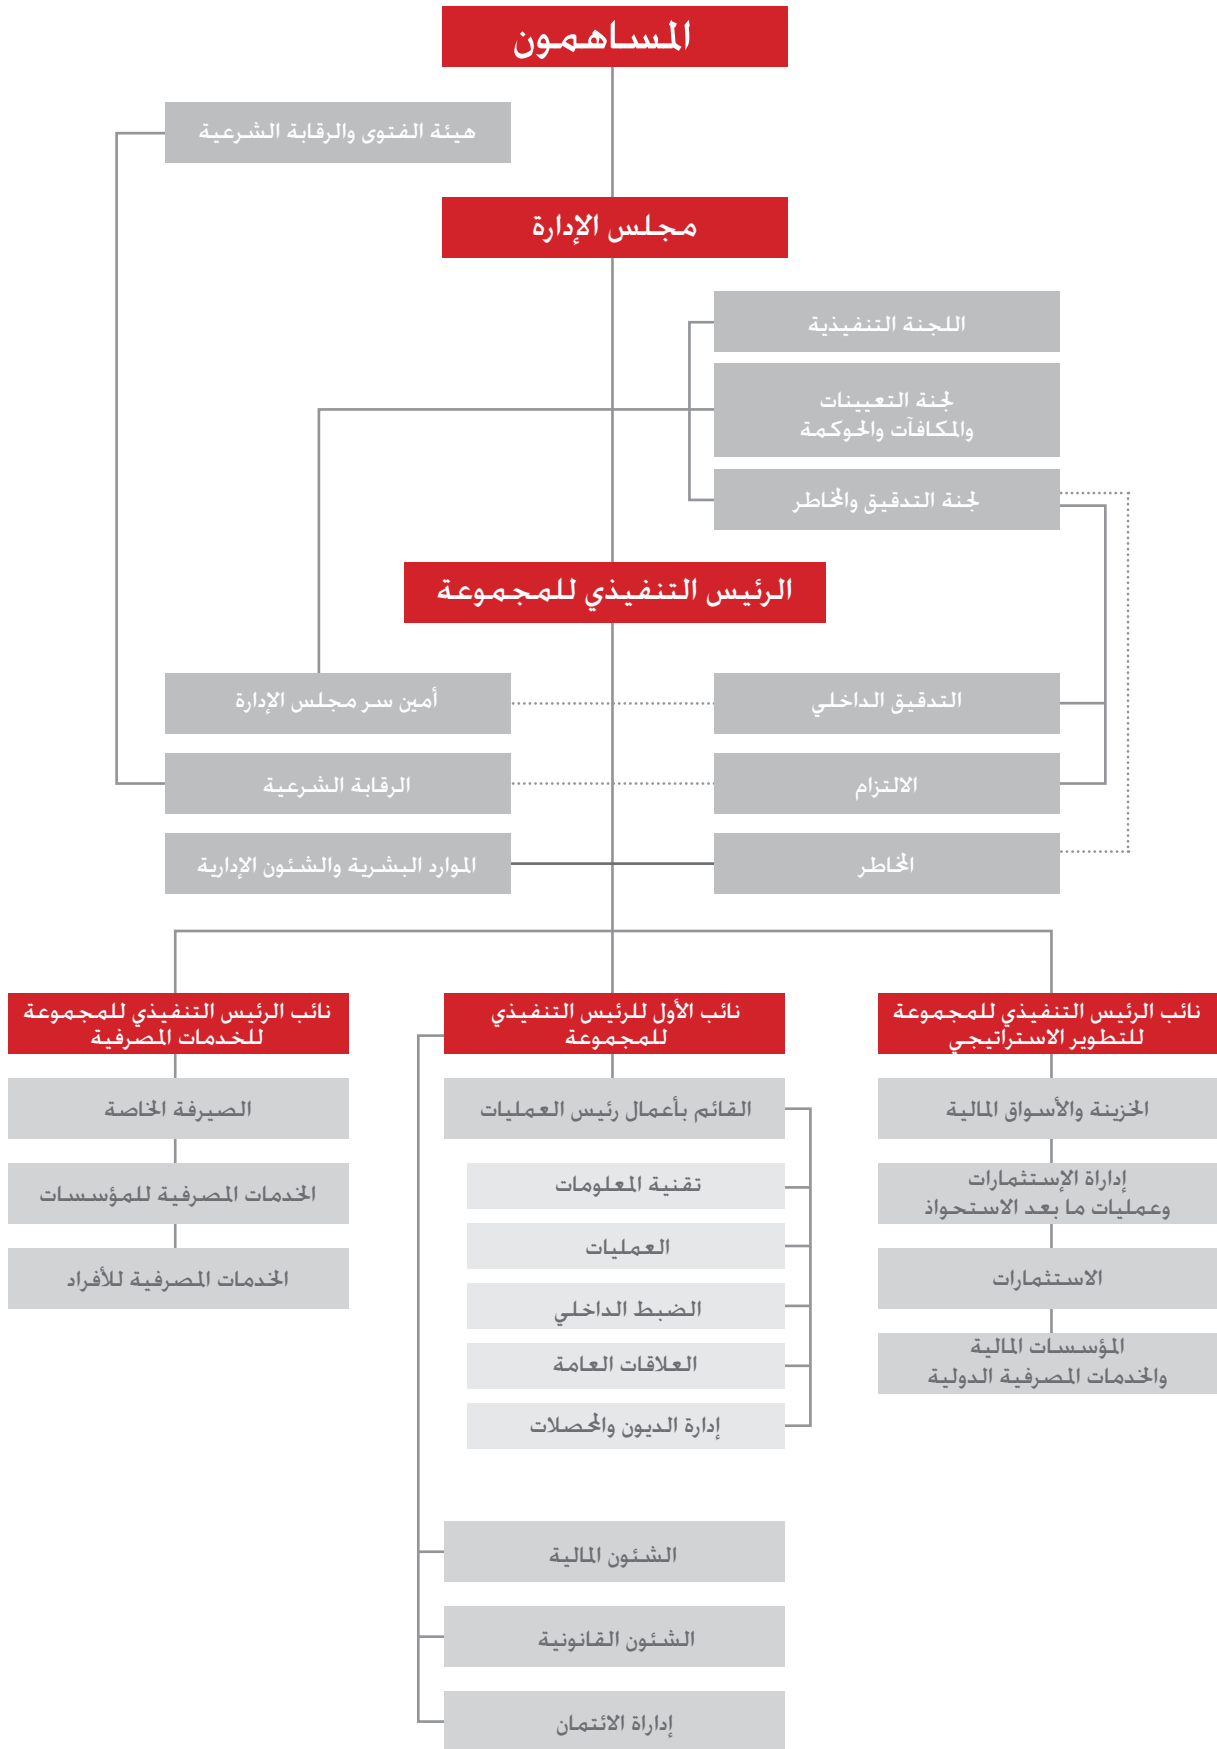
المساهمون

هيئة الفتوى والرقابة الشرعية

مجلس الإدارة

اللجنة التنفيذية

لجنة التعيينات والمكافآت والحوكمة

لجنة التدقيق والمخاطر

الرئيس التنفيذي للمجموعة

أمين سر مجلس الإدارة

التدقيق الداخلي

الرقابة الشرعية

الالتزام

الموارد البشرية والشئون الإدارية

المخاطر

نائب الرئيس التنفيذي للمجموعة للخدمات المصرفية

نائب الأول للرئيس التنفيذي للمجموعة

نائب الرئيس التنفيذي للمجموعة للتطوير الاستراتيجي

الصيرفة الخاصة

الخدمات المصرفية للمؤسسات

الخدمات المصرفية للأفراد

القائم بأعمال رئيس العمليات

تقنية المعلومات

العمليات

الضبط الداخلي

العلاقات العامة

إدارة الديون والمحصلات

الشئون المالية

الشئون القانونية

إدارة الائتمان

الخزينة والأسواق المالية

إدارة الإستثمارات وعمليات ما بعد الاستحواذ

الاستثمارات

المؤسسات المالية والخدمات المصرفية الدولية